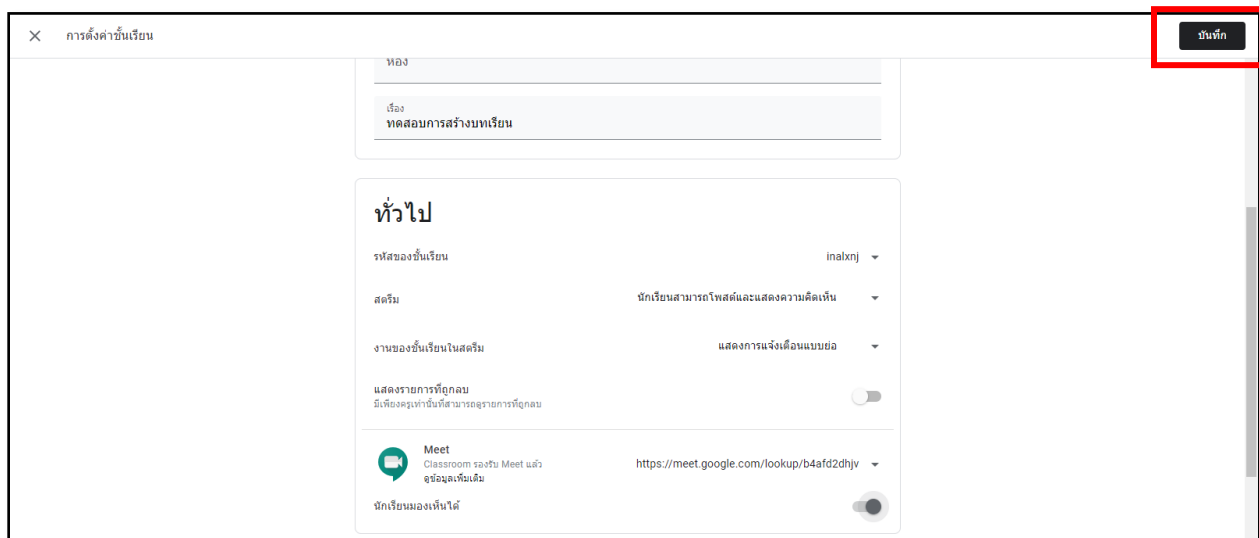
×  การตั้งค่าชั้นเรียน

บันทึก

ห้อง

เรื่อง
ทดสอบการสร้างบทเรียน

ทั่วไป

รหัสของชั้นเรียน  inalxnj

สตรีม  นักเรียนสามารถโพสต์และแสดงความคิดเห็น

งานของชั้นเรียนในสตรีม  แสดงการแจ้งเตือนแบบย่อ

แสดงรายการที่ถูกลบ
มีเพียงครูเท่านั้นที่สามารถดูรายการที่ถูกลบ

Meet
Classroom รองรับ Meet แล้ว
ดูข้อมูลเพิ่มเติม
https://meet.google.com/lookup/b4afd2dhjv

นักเรียนมองเห็นได้